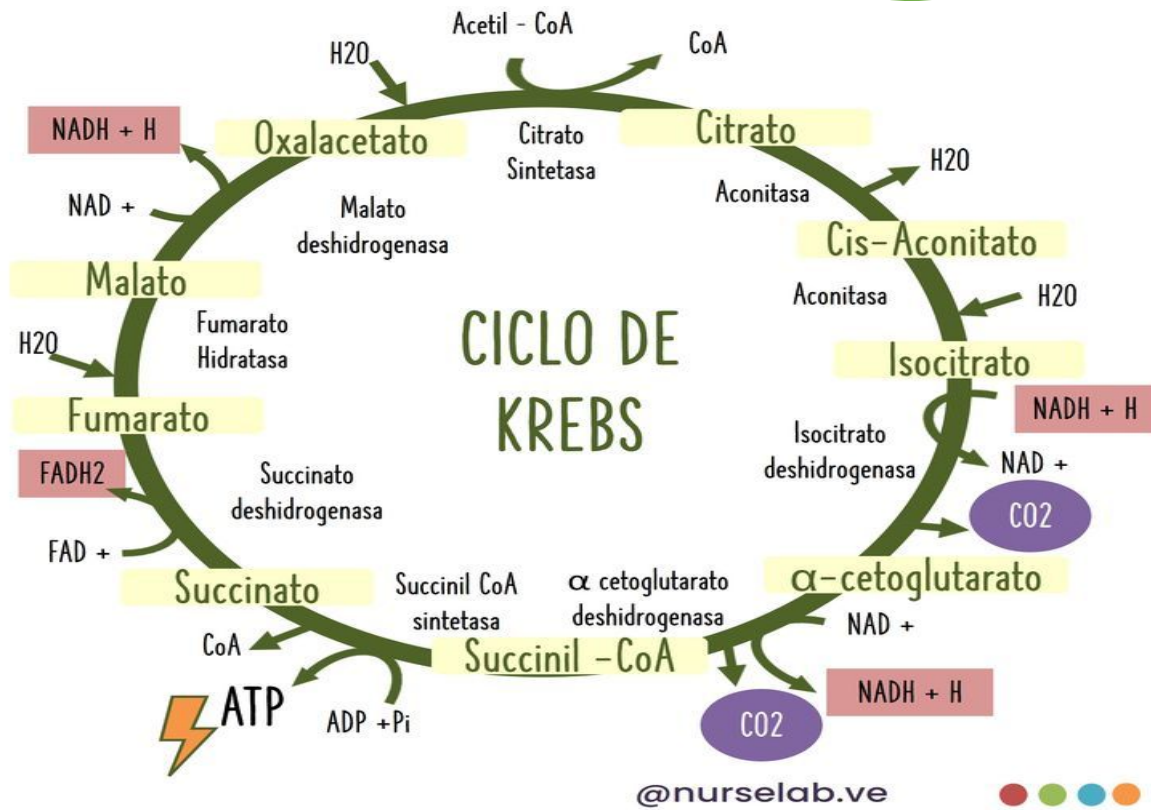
Acetil - CoA

H20

CoA

NADH + H

Oxalacetato

Citrato Sintetasa

Citrato

H20

NAD +

Malato deshidrogenasa

Aconitasa

Cis-Aconitato

Malato

Aconitasa

H20

H20

Fumarato Hidratasa

CICLO DE KREBS

Isocitrato

Fumarato

NADH + H

Isocitrato deshidrogenasa

NAD +

FADH2

Succinato deshidrogenasa

CO2

FAD +

Succinato

Succinil CoA sintetasa

$\alpha$ cetoglutarato deshidrogenasa

$\alpha$-cetoglutarato

NAD +

CoA

Succinil -CoA

ATP

ADP +Pi

CO2

NADH + H

@nurselab.ve